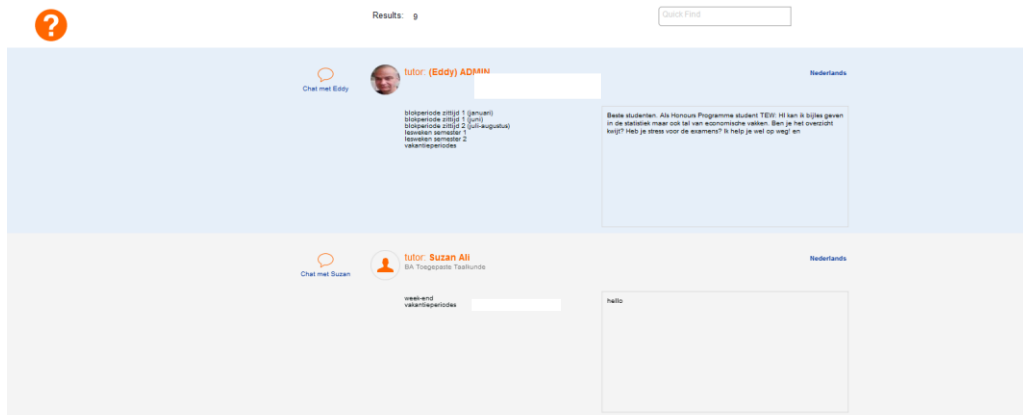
?

Results: 9

Quick Find

Chat met Eddy

tutor: (Eddy) ADMIN

Nederlands

blokperiode zittijd 1 (januari)
blokperiode zittijd 1 (juni)
blokperiode zittijd 2 (juli-augustus)
lesweken semester 1
lesweken semester 2
vakantieperiodes

Beste studenten. Als Honours Programme student TEW: HI kan ik bijles geven in de statistiek maar ook tal van economische vakken. Ben je het overzicht kwijt? Heb je stress voor de examens? Ik help je wel op weg! en

Chat met Suzan

tutor: Suzan Ali
BA Toegepaste Taalkunde

Nederlands

week-end
vakantieperiodes

hello